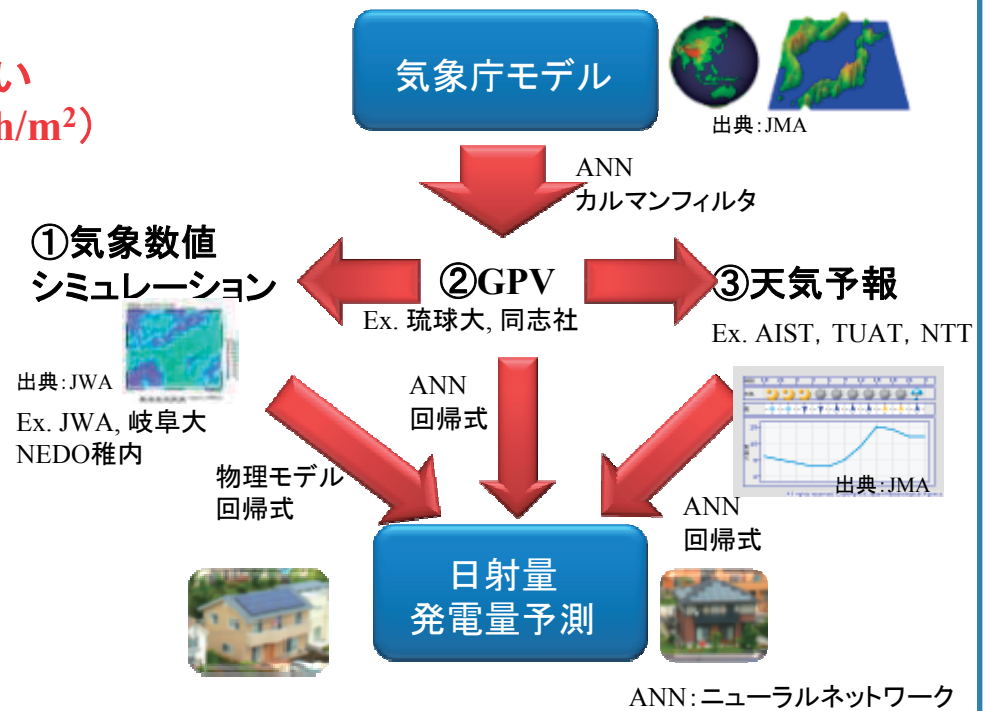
い
h/m²)

気象庁モデル

出典:JMA

ANN
カルマンフィルタ

①気象数値
シミュレーション

出典:JWA

Ex. JWA, 岐阜大
NEDO稚内

②GPV
Ex. 琉球大, 同志社

③天気予報
Ex. AIST, TUAT, NTT

出典:JMA

ANN
回帰式

物理モデル
回帰式

ANN
回帰式

日射量
発電量予測

ANN:ニューラルネットワーク